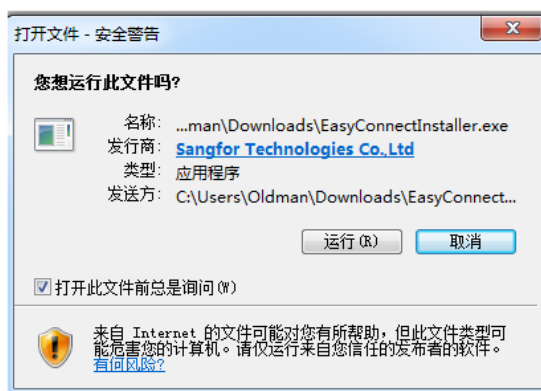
打开文件 - 安全警告

您想运行此文件吗?

名称: ...man\Downloads\EasyConnectInstaller.exe
发行商: Sangfor Technologies Co.,Ltd
类型: 应用程序
发送方: C:\Users\Oldman\Downloads\EasyConnect...

运行(R)
取消

打开此文件前总是询问(W)

来自 Internet 的文件可能对您有所帮助，但此文件类型可能危害您的计算机。请仅运行来自您信任的发布者的软件。有何风险?